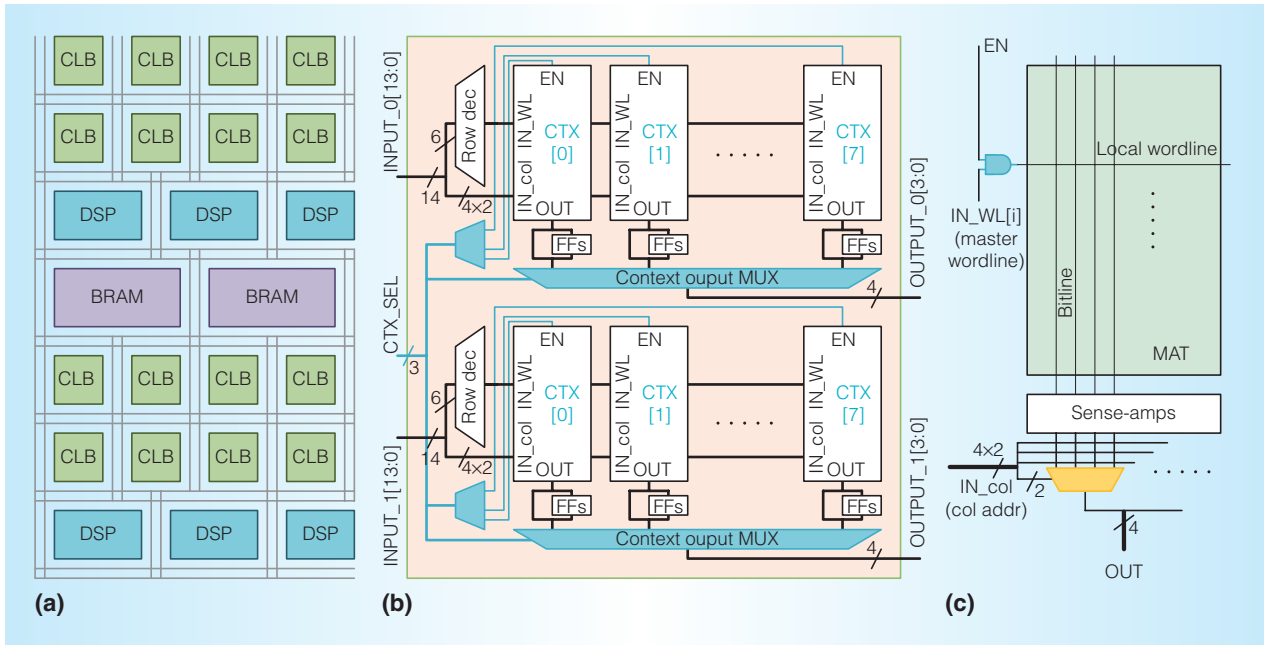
CLB CLB CLB CLB
CLB CLB CLB CLB
DSP DSP DSP
BRAM BRAM
CLB CLB CLB CLB
CLB CLB CLB CLB
DSP DSP DSP

(a)

INPUT_0[13:0]
6
14
Row dec
4×2
EN
IN_WL
CTX [0]
IN_col
OUT
FFs
EN
CTX [1]
OUT
FFs
. . . . .
EN
IN_WL
CTX [7]
IN_col
OUT
FFs
OUTPUT_0[3:0]
Context ouput MUX
4
CTX_SEL
3
6
Row dec
14
4×2
EN
IN_WL
CTX [0]
IN_col
OUT
FFs
EN
CTX [1]
OUT
FFs
. . . . .
EN
IN_WL
CTX [7]
IN_col
OUT
FFs
OUTPUT_1[3:0]
INPUT_1[13:0]
Context ouput MUX
4

(b)

EN
Local wordline
IN_WL[i] (master wordline)
Bitline
MAT
Sense-amps
4×2
IN_col (col addr)
2
. . . . .
4
OUT

(c)